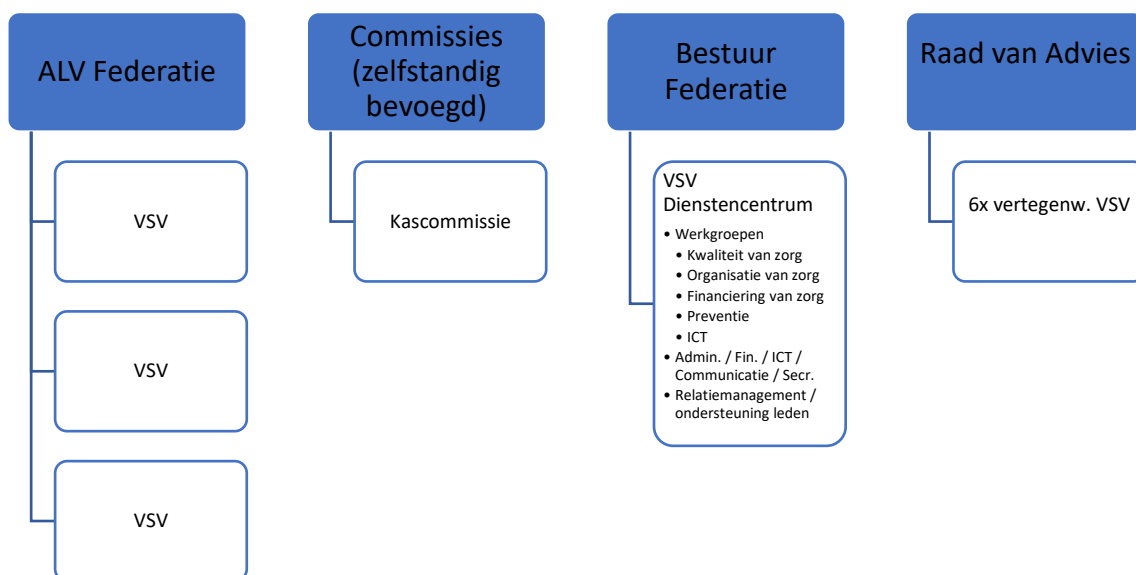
ALV Federatie

VSV

VSV

VSV

Commissies (zelfstandig bevoegd)

Kascommissie

Bestuur Federatie

VSV Dienstencentrum

- Werkgroepen
  - Kwaliteit van zorg
  - Organisatie van zorg
  - Financiering van zorg
  - Preventie
  - ICT
- Admin. / Fin. / ICT / Communicatie / Secr.
- Relatiemanagement / ondersteuning leden

Raad van Advies

6x vertegenw. VSV